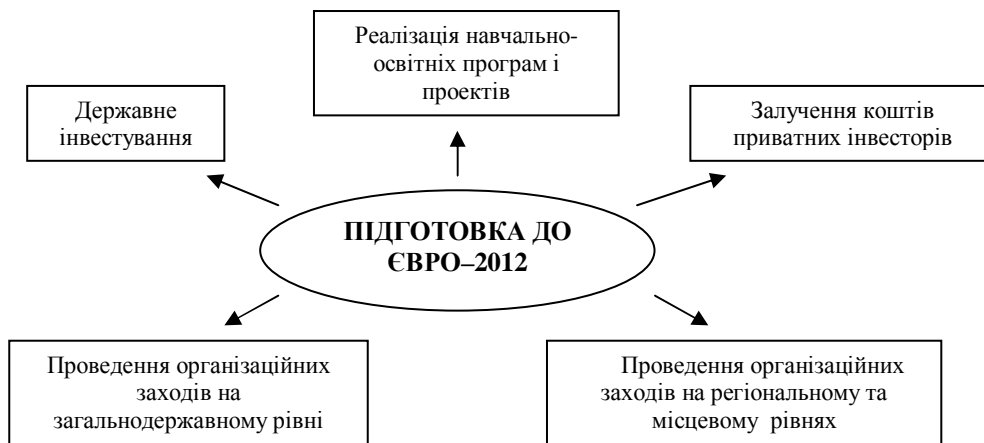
Реалізація навчально-освітніх програм і проектів

Державне інвестування

Залучення коштів приватних інвесторів

ПІДГОТОВКА ДО ЄВРО–2012

Проведення організаційних заходів на загальнодержавному рівні

Проведення організаційних заходів на регіональному та місцевому рівнях